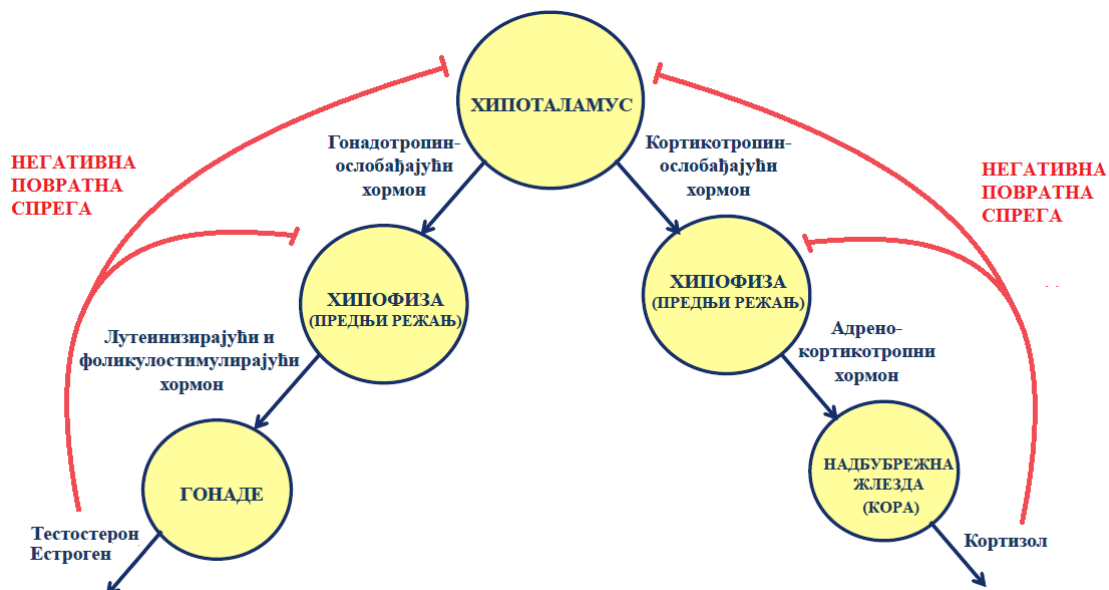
ХИПОТАЛАМУС

НЕГАТИВНА ПОВРАТНА СПРЕГА

Гонадотропин-ослобађајући хормон

Кортикотропин-ослобађајући хормон

НЕГАТИВНА ПОВРАТНА СПРЕГА

ХИПОФИЗА (ПРЕДЊИ РЕЖАЊ)

ХИПОФИЗА (ПРЕДЊИ РЕЖАЊ)

Лутеинизирајући и фоликулостимулирајући хормон

Адрено-кортикотропни хормон

ГОНАДЕ

НАДБУБРЕЖНА ЖЛЕЗДА (КОРА)

Тестостерон Естроген

Кортизол